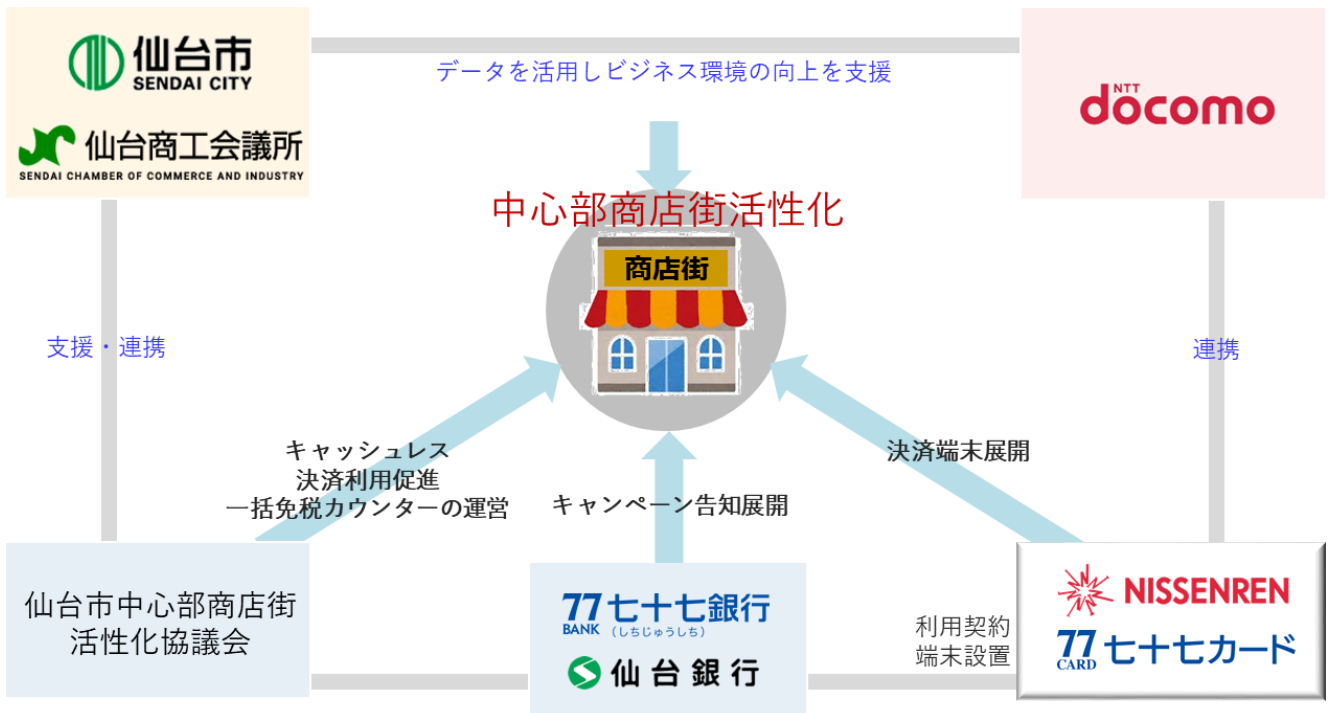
仙台市
SENDAI CITY
仙台商工会議所
SENDAI CHAMBER OF COMMERCE AND INDUSTRY

データを活用しビジネス環境の向上を支援

NTT
docomo

中心部商店街活性化

商店街

支援・連携

連携

キャッシュレス
決済利用促進
一括免税カウンターの運営

キャンペーン告知展開

決済端末展開

仙台市中心部商店街
活性化協議会

77 BANK 七十七銀行（しちじゅうしち）
仙台銀行

利用契約
端末設置

NISSENREN
77 CARD 七十七カード